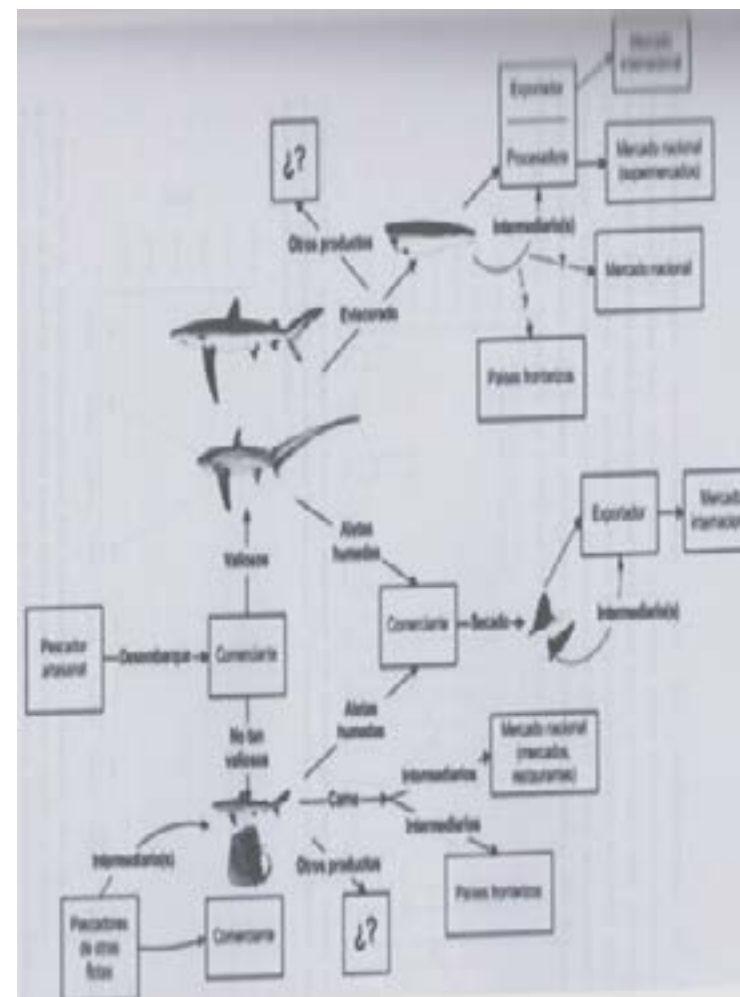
Mercado internacional

Exportador

Procesadora

Mercado nacional (supermercados)

¿?

Otros productos

Intermediario(s)

Mercado nacional

Eviscerado

Países fronterizos

Exportador

Mercado internacional

Aletas humedas

Valiosos

Comerciante

Secado

Intermediario(s)

Pescador artesanal

Desembarque

Comerciante

No tan valiosos

Aletas humedas

Mercado nacional (mercados, restaurantes)

Intermediarios

Carne

Intermediarios

Intermediario(s)

Otros productos

Países fronterizos

Pescadores de otras flotas

Comerciante

¿?